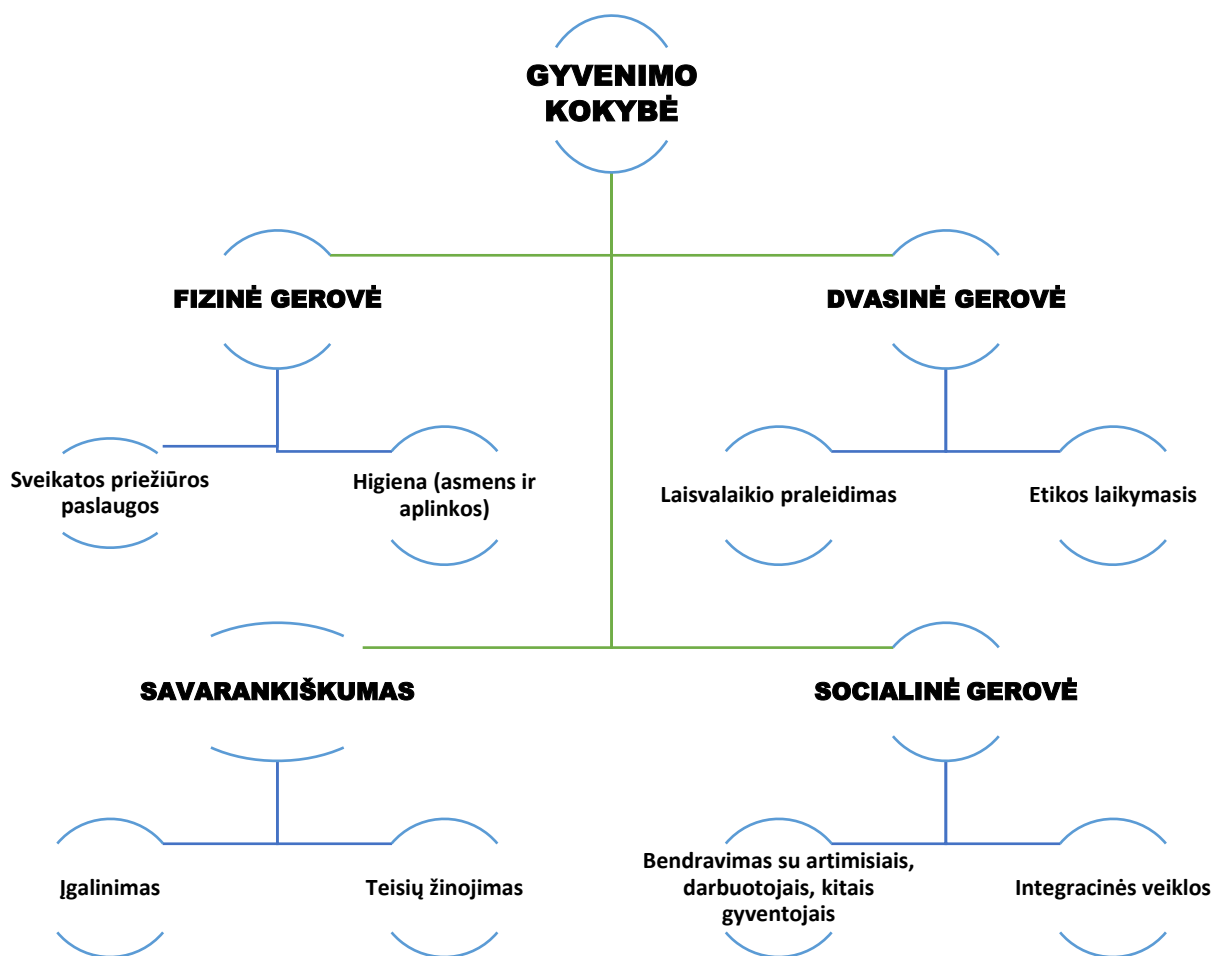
GYVENIMO KOKYBĖ

FIZINĖ GEROVĖ

DVASINĖ GEROVĖ

Sveikatos priežiūros paslaugos

Higiena (asmens ir aplinkos)

Laisvalaikio praleidimas

Etikos laikymasis

SAVARANKIŠKUMAS

SOCIALINĖ GEROVĖ

Įgalinimas

Teisių žinojimas

Bendravimas su artimisiais, darbuotojais, kitais gyventojais

Integracinės veiklos